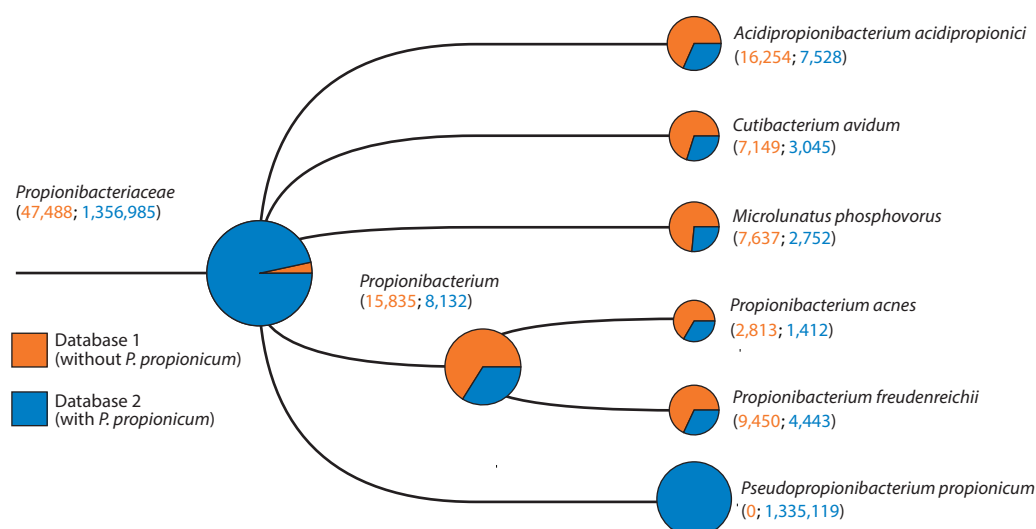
Acidipropionibacterium acidipropionici
(16,254; 7,528)

Cutibacterium avidum
(7,149; 3,045)

Propionibacteriaceae
(47,488; 1,356,985)

Microlunatus phosphovorus
(7,637; 2,752)

Propionibacterium
(15,835; 8,132)

Propionibacterium acnes
(2,813; 1,412)

Database 1
(without P. propionicum)

Database 2
(with P. propionicum)

Propionibacterium freudenreichii
(9,450; 4,443)

Pseudopropionibacterium propionicum
(0; 1,335,119)